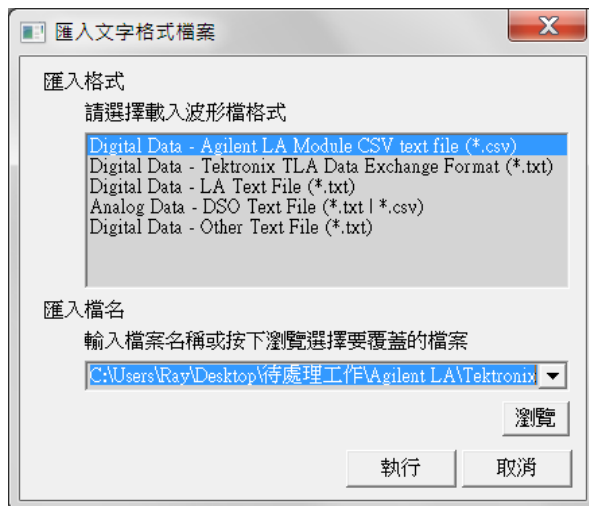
匯入文字格式檔案

匯入格式

請選擇載入波形檔格式

Digital Data - Agilent LA Module CSV text file (*.csv)
Digital Data - Tektronix TLA Data Exchange Format (*.txt)
Digital Data - LA Text File (*.txt)
Analog Data - DSO Text File (*.txt | *.csv)
Digital Data - Other Text File (*.txt)

匯入檔名

輸入檔案名稱或按下瀏覽選擇要覆蓋的檔案

C:\Users\Ray\Desktop\待處理工作\Agilent LA\Tektronix

瀏覽

執行

取消